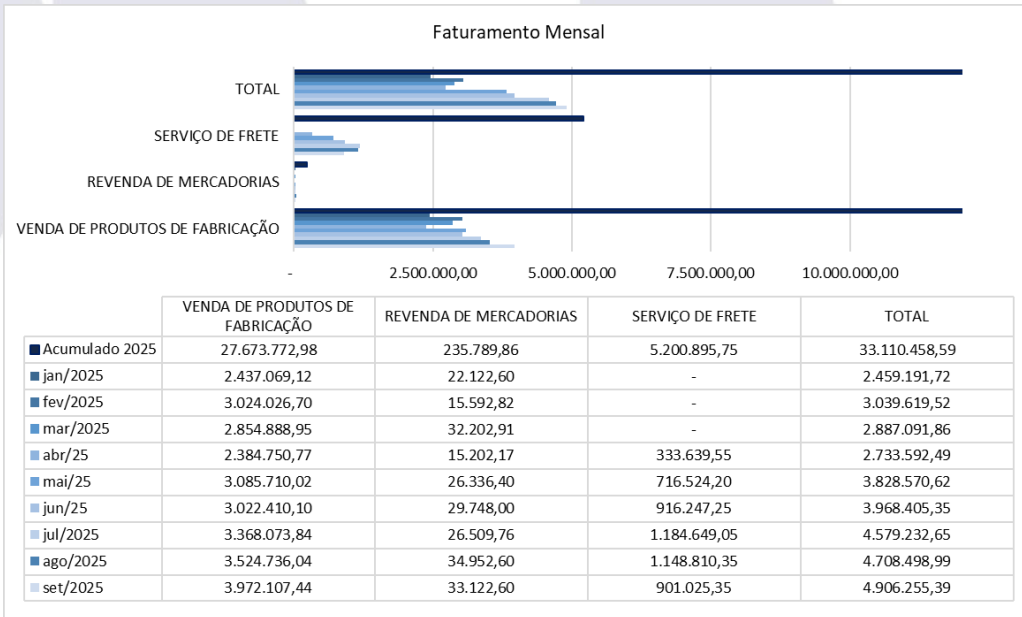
Faturamento Mensal

TOTAL

SERVIÇO DE FRETE

REVENDA DE MERCADORIAS

VENDA DE PRODUTOS DE FABRICAÇÃO

- 2.500.000,00 5.000.000,00 7.500.000,00 10.000.000,00

| | VENDA DE PRODUTOS DE FABRICAÇÃO | REVENDA DE MERCADORIAS | SERVIÇO DE FRETE | TOTAL |
|---|---|---|---|---|
| Acumulado 2025 | 27.673.772,98 | 235.789,86 | 5.200.895,75 | 33.110.458,59 |
| jan/2025 | 2.437.069,12 | 22.122,60 | - | 2.459.191,72 |
| fev/2025 | 3.024.026,70 | 15.592,82 | - | 3.039.619,52 |
| mar/2025 | 2.854.888,95 | 32.202,91 | - | 2.887.091,86 |
| abr/25 | 2.384.750,77 | 15.202,17 | 333.639,55 | 2.733.592,49 |
| mai/25 | 3.085.710,02 | 26.336,40 | 716.524,20 | 3.828.570,62 |
| jun/25 | 3.022.410,10 | 29.748,00 | 916.247,25 | 3.968.405,35 |
| jul/2025 | 3.368.073,84 | 26.509,76 | 1.184.649,05 | 4.579.232,65 |
| ago/2025 | 3.524.736,04 | 34.952,60 | 1.148.810,35 | 4.708.498,99 |
| set/2025 | 3.972.107,44 | 33.122,60 | 901.025,35 | 4.906.255,39 |